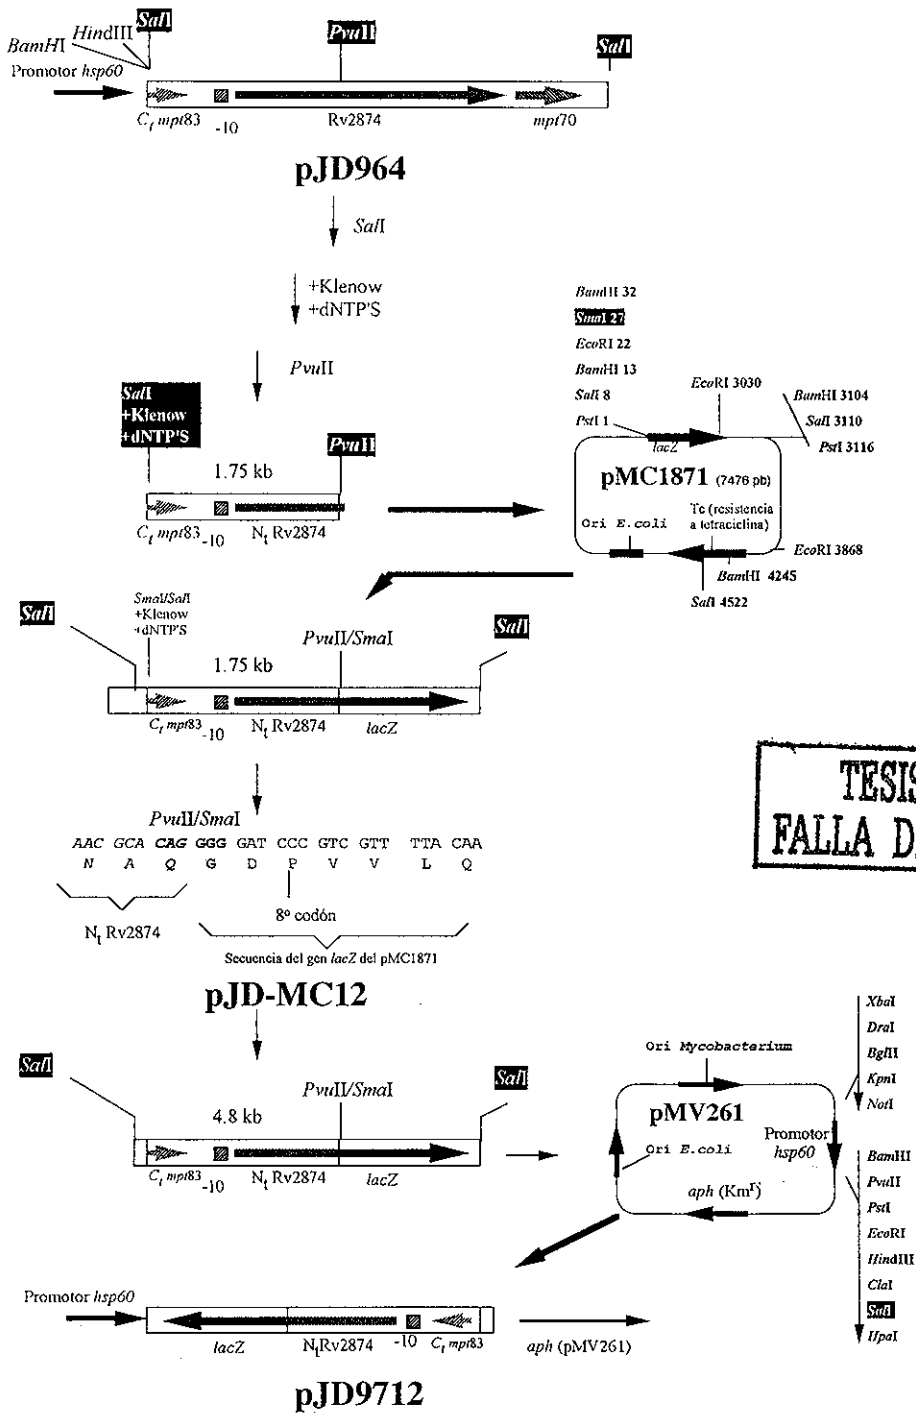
BamHI HindIII SalI PvuII SalI
Promotor hsp60
$C_t$ mpt83 -10 Rv2874 mpt70

pJD964

SalI

+Klenow
+dNTP'S

PvuII

SalI
+Klenow
+dNTP'S
PvuII
1.75 kb
$C_t$ mpt83 -10 $N_t$ Rv2874

BamHI 32
SmaI 27
EcoRI 22
BamHI 13
SalI 8
PstI 1
EcoRI 3030
BamHI 3104
SalI 3110
PstI 3116
lacZ
pMC1871 (7476 pb)
Ori E.coli
Tc (resistencia a tetraciclina)
EcoRI 3868
BamHI 4245
SalI 4522

SalI
SmaI/SalI
+Klenow
+dNTP'S
PvuII/SmaI
SalI
1.75 kb
$C_t$ mpt83 -10 $N_t$ Rv2874 lacZ

TESIS
FALLA D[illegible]

PvuII/SmaI
AAC GCA CAG GGG GAT CCC GTC GTT TTA CAA
N A Q G D P V V L Q
$N_t$ Rv2874
8º codón
Secuencia del gen lacZ del pMC1871

pJD-MC12

SalI
PvuII/SmaI
SalI
4.8 kb
$C_t$ mpt83 -10 $N_t$ Rv2874 lacZ

Ori Mycobacterium
pMV261
Ori E.coli
Promotor hsp60
aph (Km$^r$)

XbaI
DraI
BglII
KpnI
NotI
BamHI
PvuII
PstI
EcoRI
HindIII
ClaI
SalI
HpaI

Promotor hsp60
lacZ $N_t$Rv2874 -10 $C_t$ mpt83
aph (pMV261)

pJD9712